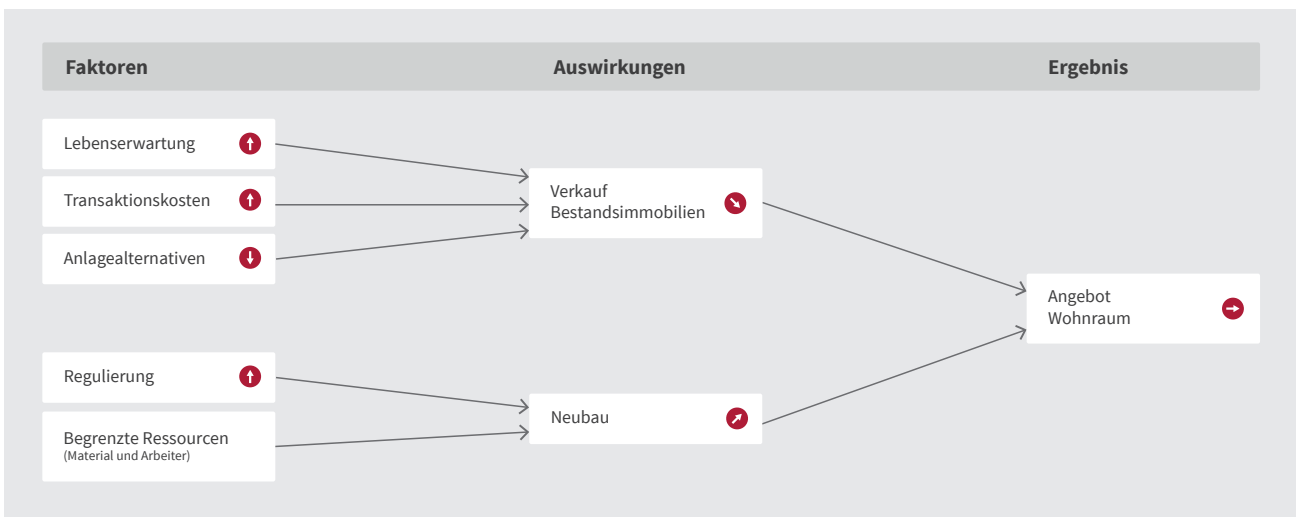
Faktoren

Auswirkungen

Ergebnis

Lebenserwartung

Transaktionskosten

Anlagealternativen

Verkauf Bestandsimmobilien

Angebot Wohnraum

Regulierung

Begrenzte Ressourcen
(Material und Arbeiter)

Neubau